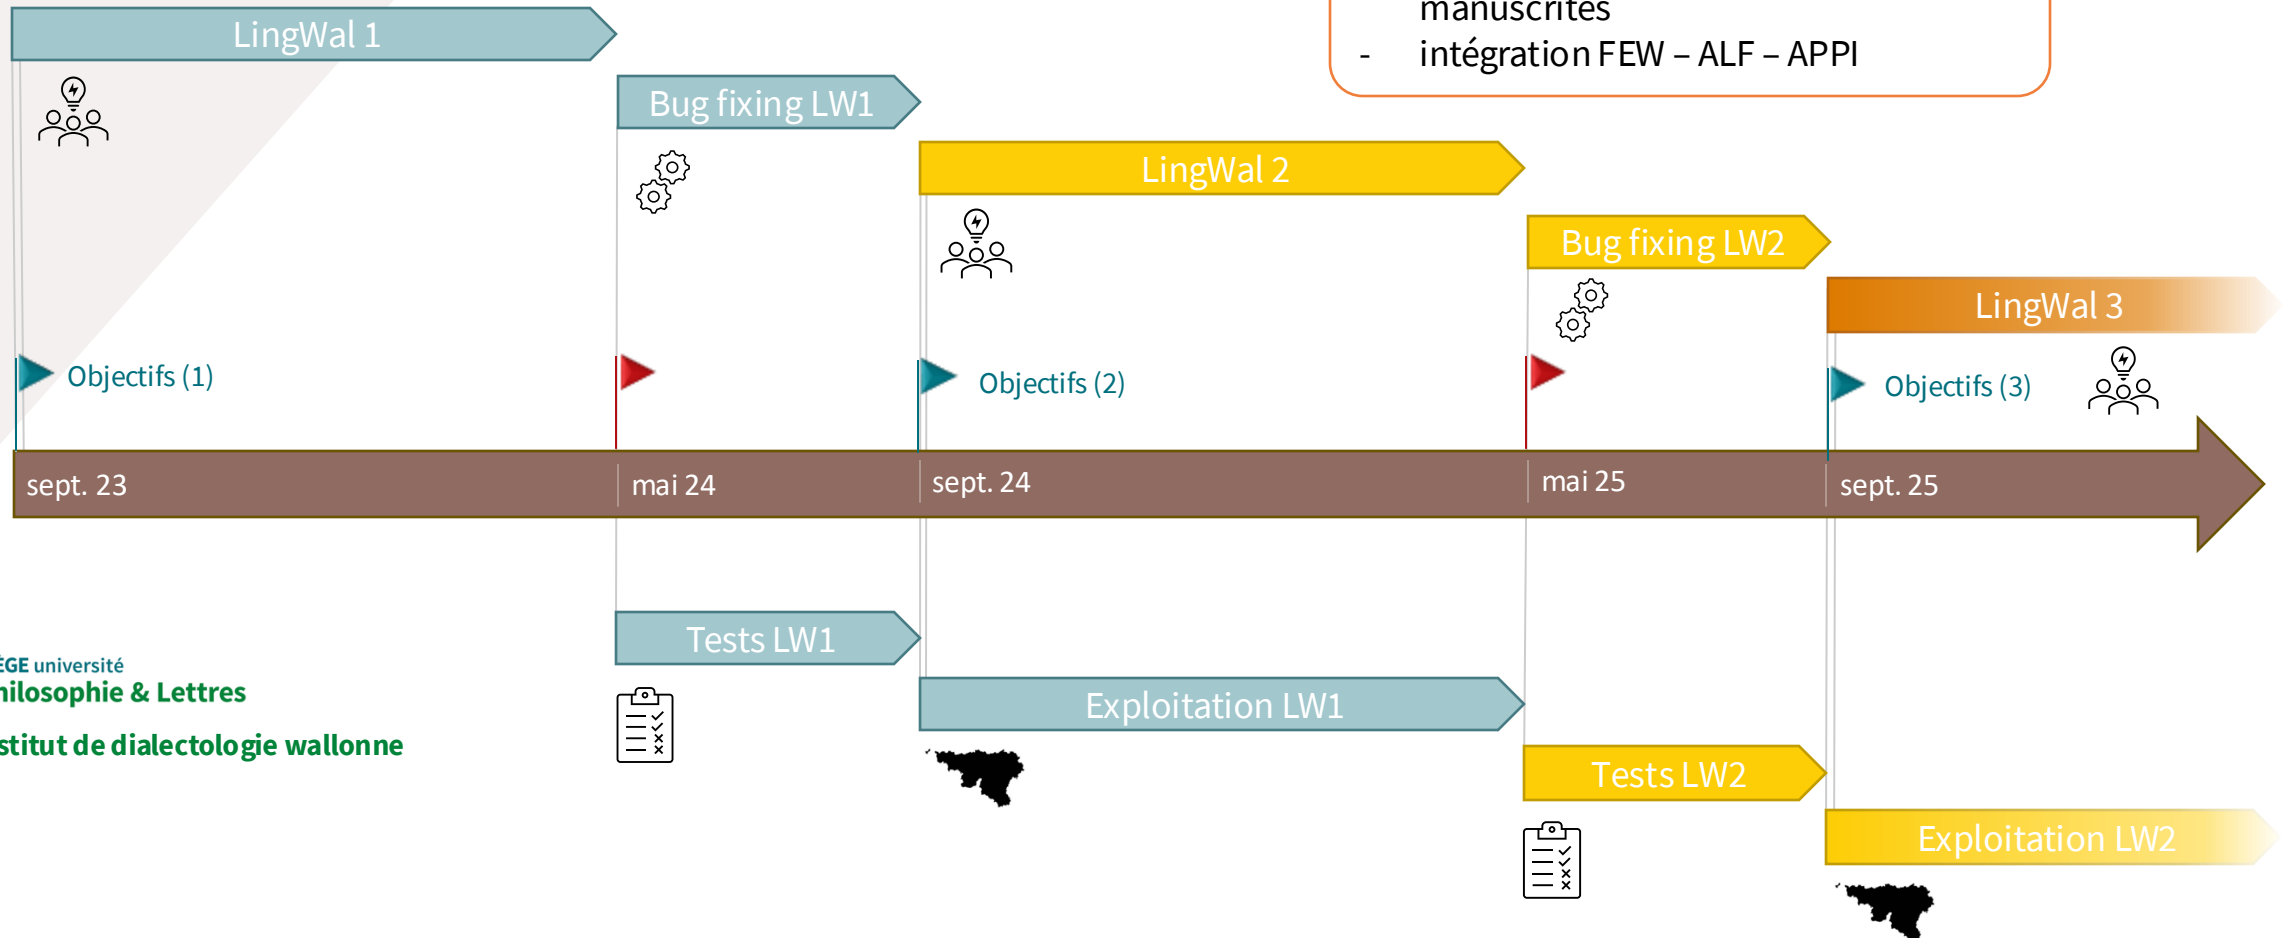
manuscrites
- intégration FEW – ALF – APPI

LingWal 1

Bug fixing LW1

LingWal 2

Bug fixing LW2

LingWal 3

Objectifs (1)

Objectifs (2)

Objectifs (3)

sept. 23

mai 24

sept. 24

mai 25

sept. 25

Tests LW1

Exploitation LW1

Tests LW2

Exploitation LW2

ÈGE université
ilosophie & Lettres
stitut de dialectologie wallonne